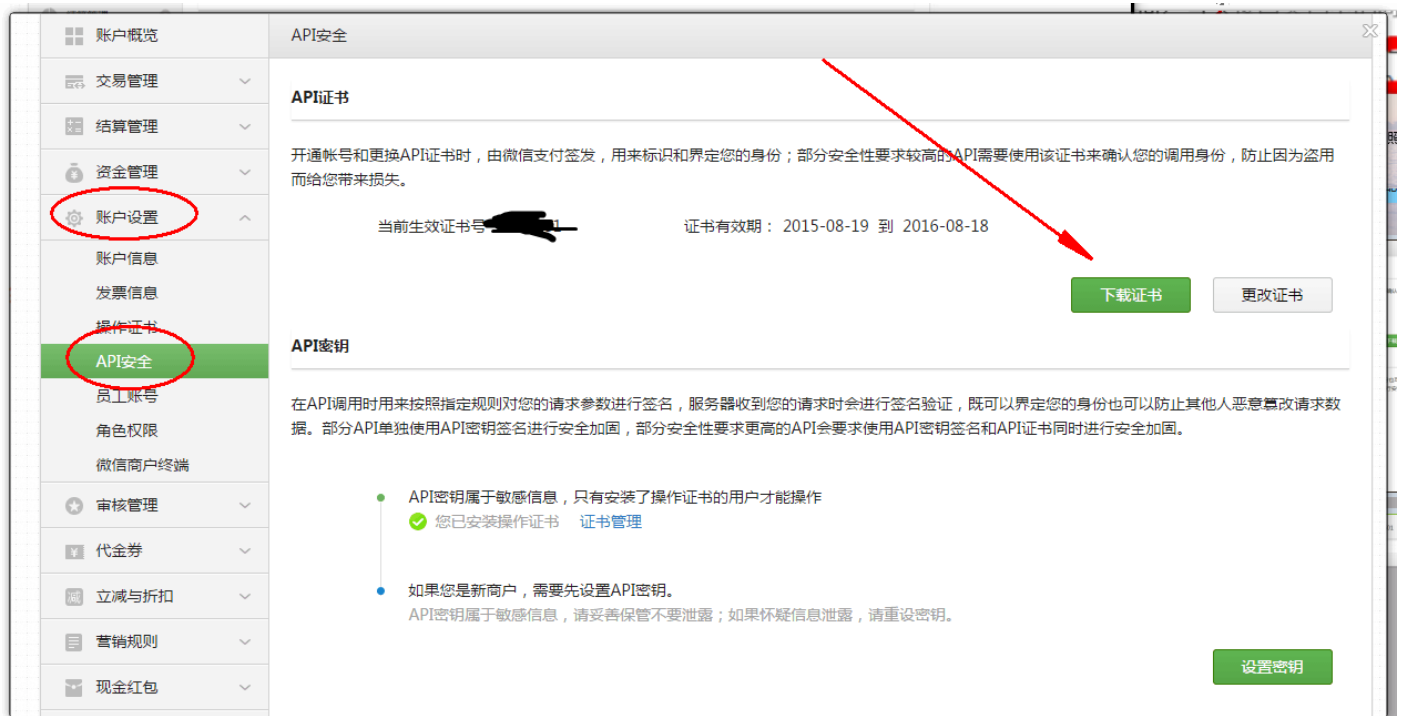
账户概览
交易管理
结算管理
资金管理
账户设置
账户信息
发票信息
操作证书
API安全
员工账号
角色权限
微信商户终端
审核管理
代金券
立减与折扣
营销规则
现金红包

API安全

API证书

开通帐号和更换API证书时，由微信支付签发，用来标识和界定您的身份；部分安全性要求较高的API需要使用该证书来确认您的调用身份，防止因为盗用而给您带来损失。

当前生效证书号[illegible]

证书有效期： 2015-08-19 到 2016-08-18

下载证书

更改证书

API密钥

在API调用时用来按照指定规则对您的请求参数进行签名，服务器收到您的请求时会进行签名验证，既可以界定您的身份也可以防止其他人恶意篡改请求数据。部分API单独使用API密钥签名进行安全加固，部分安全性要求更高的API会要求使用API密钥签名和API证书同时进行安全加固。

API密钥属于敏感信息，只有安装了操作证书的用户才能操作
您已安装操作证书 证书管理

如果您是新商户，需要先设置API密钥。
API密钥属于敏感信息，请妥善保管不要泄露；如果怀疑信息泄露，请重设密钥。

设置密钥